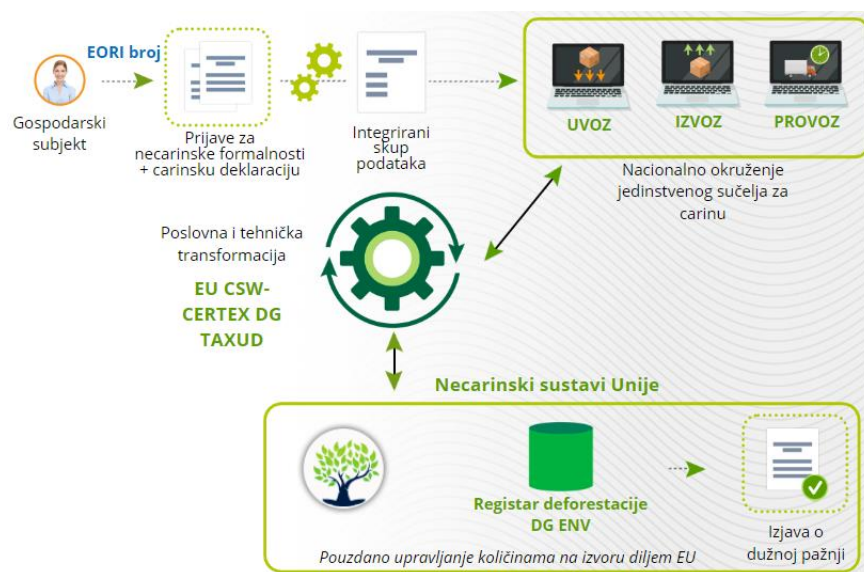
EORI broj

Gospodarski subjekt

Prijave za necarinske formalnosti + carinsku deklaraciju

Integrirani skup podataka

UVOZ

IZVOZ

PROVOZ

Nacionalno okruženje jedinstvenog sučelja za carinu

Poslovna i tehnička transformacija

EU CSW-CERTEX DG TAXUD

Necarinski sustavi Unije

Registar deforestacije DG ENV

Izjava o dužnoj pažnji

Pouzdano upravljanje količinama na izvoru diljem EU